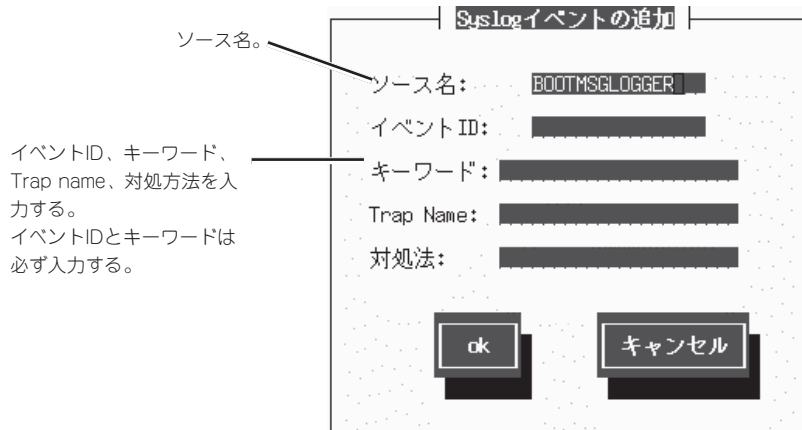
ソース名。

イベントID、キーワード、Trap name、対処方法を入力する。
イベントIDとキーワードは必ず入力する。

Syslogイベントの追加

ソース名: BOOTMSGLOGGER

イベントID:

キーワード:

Trap Name:

対処法:

ok

キャンセル